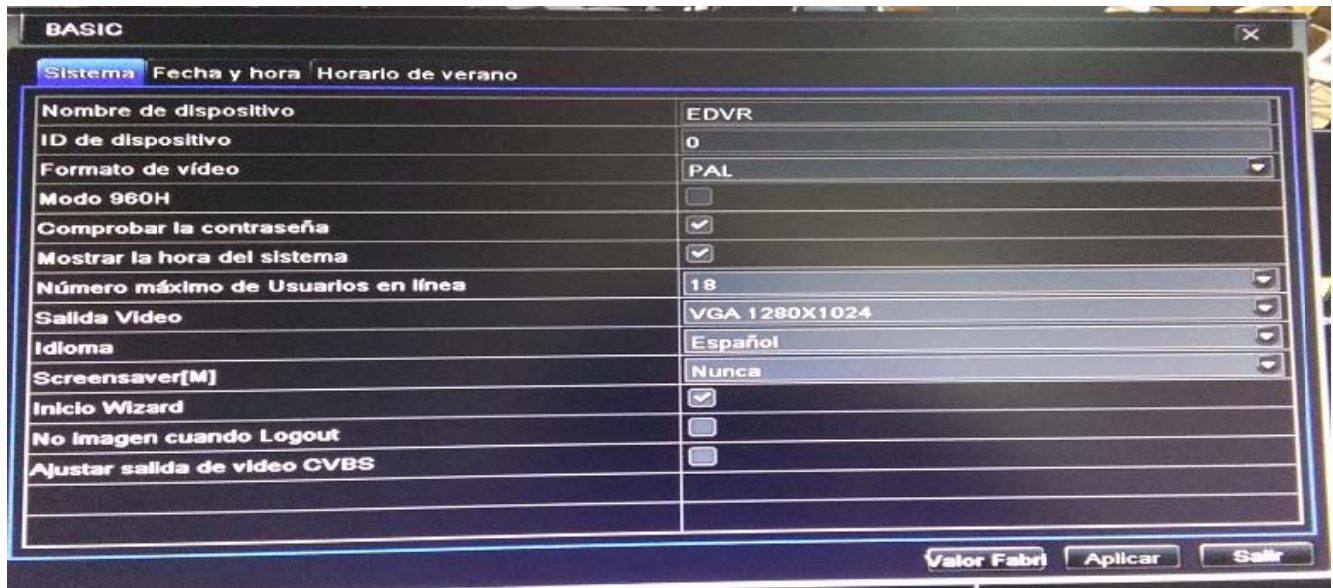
BASIC

Sistema Fecha y hora Horario de verano

| | |
|---|---|
| Nombre de dispositivo | EDVR |
| ID de dispositivo | 0 |
| Formato de vídeo | PAL |
| Modo 960H | |
| Comprobar la contraseña | |
| Mostrar la hora del sistema | |
| Número máximo de Usuarios en línea | 18 |
| Salida Video | VGA 1280X1024 |
| Idioma | Español |
| Screensaver[M] | Nunca |
| Inicio Wizard | |
| No imagen cuando Logout | |
| Ajustar salida de video CVBS | |

Valor Fabri Aplicar Salir